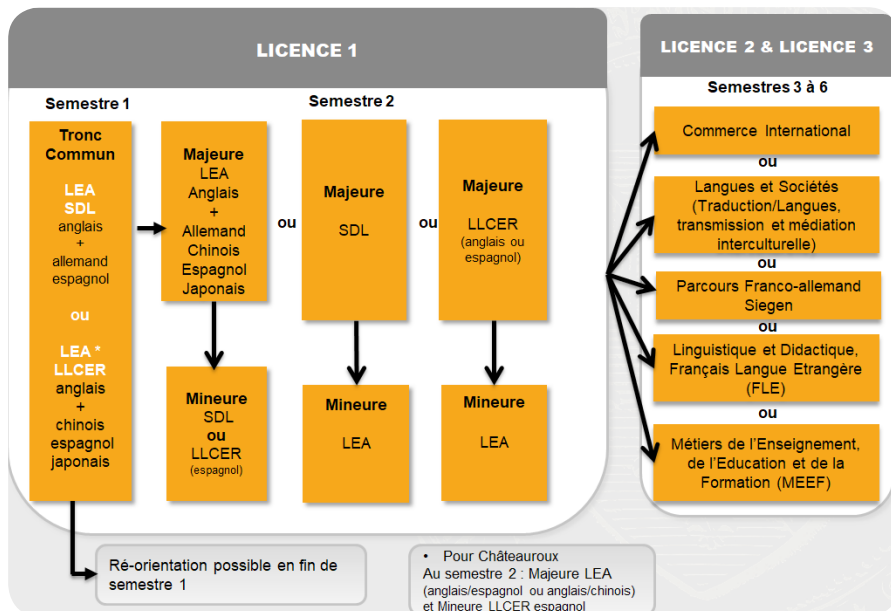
LICENCE 1

Semestre 1

Tronc Commun

LEA
SDL
anglais
+
allemand
espagnol

ou

LEA *
LLCER
anglais
+
chinois
espagnol
japonais

Semestre 2

Majeure
LEA
Anglais
+
Allemand
Chinois
Espagnol
Japonais

Mineure
SDL
ou
LLCER
(espagnol)

ou

Majeure
SDL

Mineure
LEA

ou

Majeure
LLCER
(anglais ou espagnol)

Mineure
LEA

LICENCE 2 & LICENCE 3

Semestres 3 à 6

Commerce International

ou

Langues et Sociétés (Traduction/Langues, transmission et médiation interculturelle)

ou

Parcours Franco-allemand Siegen

ou

Linguistique et Didactique, Français Langue Etrangère (FLE)

ou

Métiers de l'Enseignement, de l'Education et de la Formation (MEEF)

Ré-orientation possible en fin de semestre 1

• Pour Châteauroux
Au semestre 2 : Majeure LEA (anglais/espagnol ou anglais/chinois) et Mineure LLCER espagnol